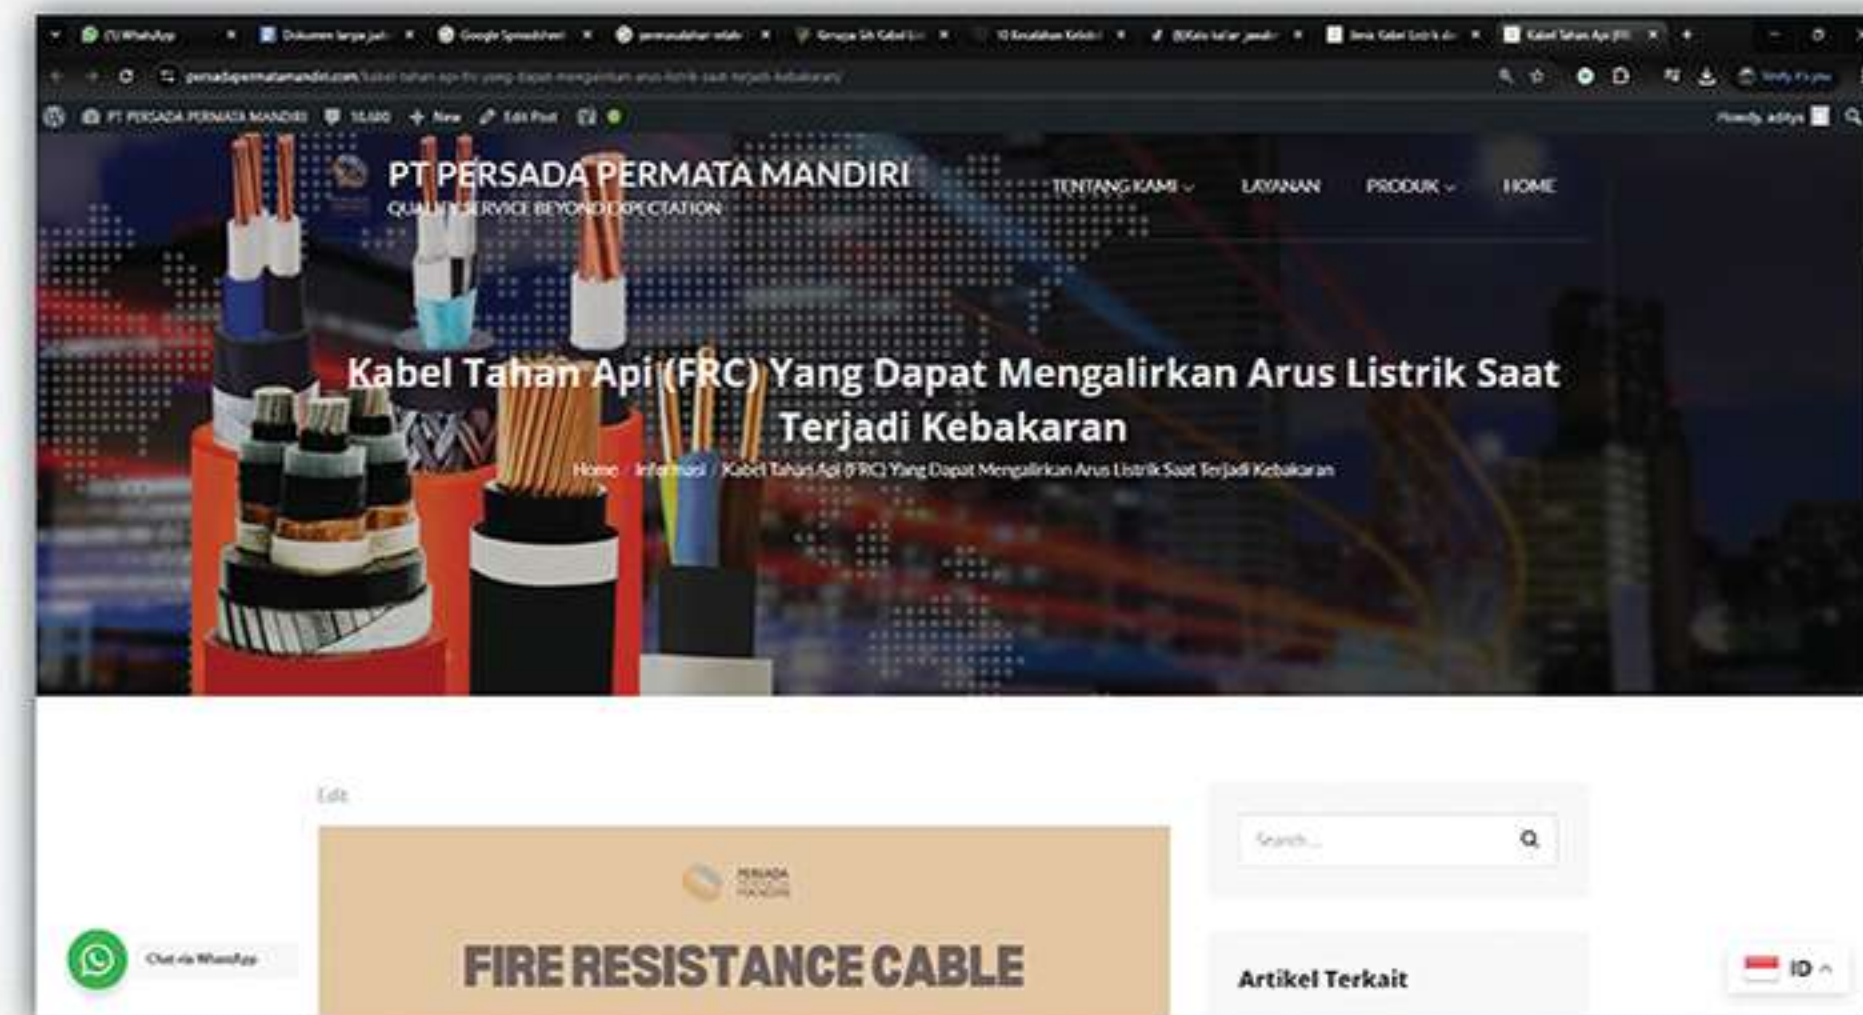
(1) WhatsApp | Dokumen tanpa judul | Google Spreadsheet | permasalahan relate | Kenapa SA Kabel | 10 Kesalahan Kelistri | (6)Kata kabar pesaf | Jenis Kabel Listrik | Kabel Tahan Api (FR

persadapermatamandiri.com/kabel-tahan-api-frc-yang-dapat-mengalirkan-arus-listrik-saat-terjadi-kebakaran/

PT PERSADA PERMATA MANDIRI 10,000 New Edit Post

Howdy, aditya

PT PERSADA PERMATA MANDIRI
QUALITY SERVICE BEYOND EXPECTATION

TENTANG KAMI LAYANAN PRODUK HOME

Kabel Tahan Api (FRC) Yang Dapat Mengalirkan Arus Listrik Saat Terjadi Kebakaran

Home / Informasi / Kabel Tahan Api (FRC) Yang Dapat Mengalirkan Arus Listrik Saat Terjadi Kebakaran

Edit

PERSADA PERMATA MANDIRI

FIRE RESISTANCE CABLE

Search ...

Artikel Terkait

Chat via WhatsApp

ID